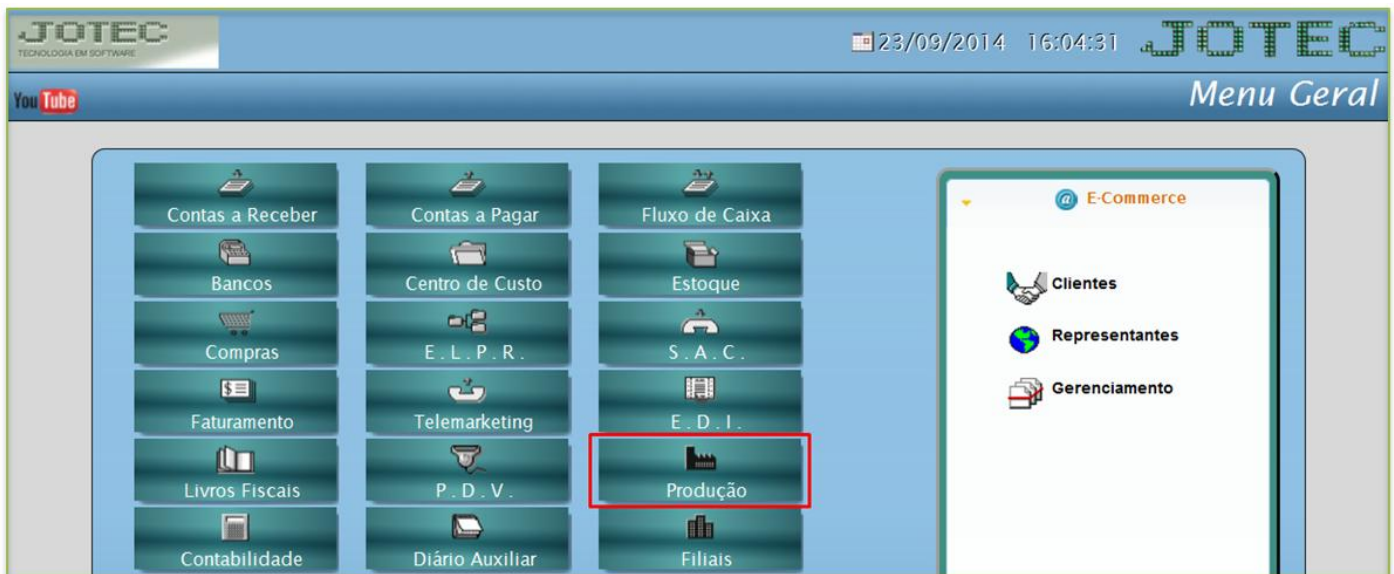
JOTEC
TECNOLOGIA EM SOFTWARE

23/09/2014 16:04:31 JOTEC

YouTube

Menu Geral

Contas a Receber
Contas a Pagar
Fluxo de Caixa
Bancos
Centro de Custo
Estoque
Compras
E.L.P.R.
S.A.C.
Faturamento
Telemarketing
E.D.I.
Livros Fiscais
P.D.V.
Produção
Contabilidade
Diário Auxiliar
Filiais

E-Commerce
Clientes
Representantes
Gerenciamento